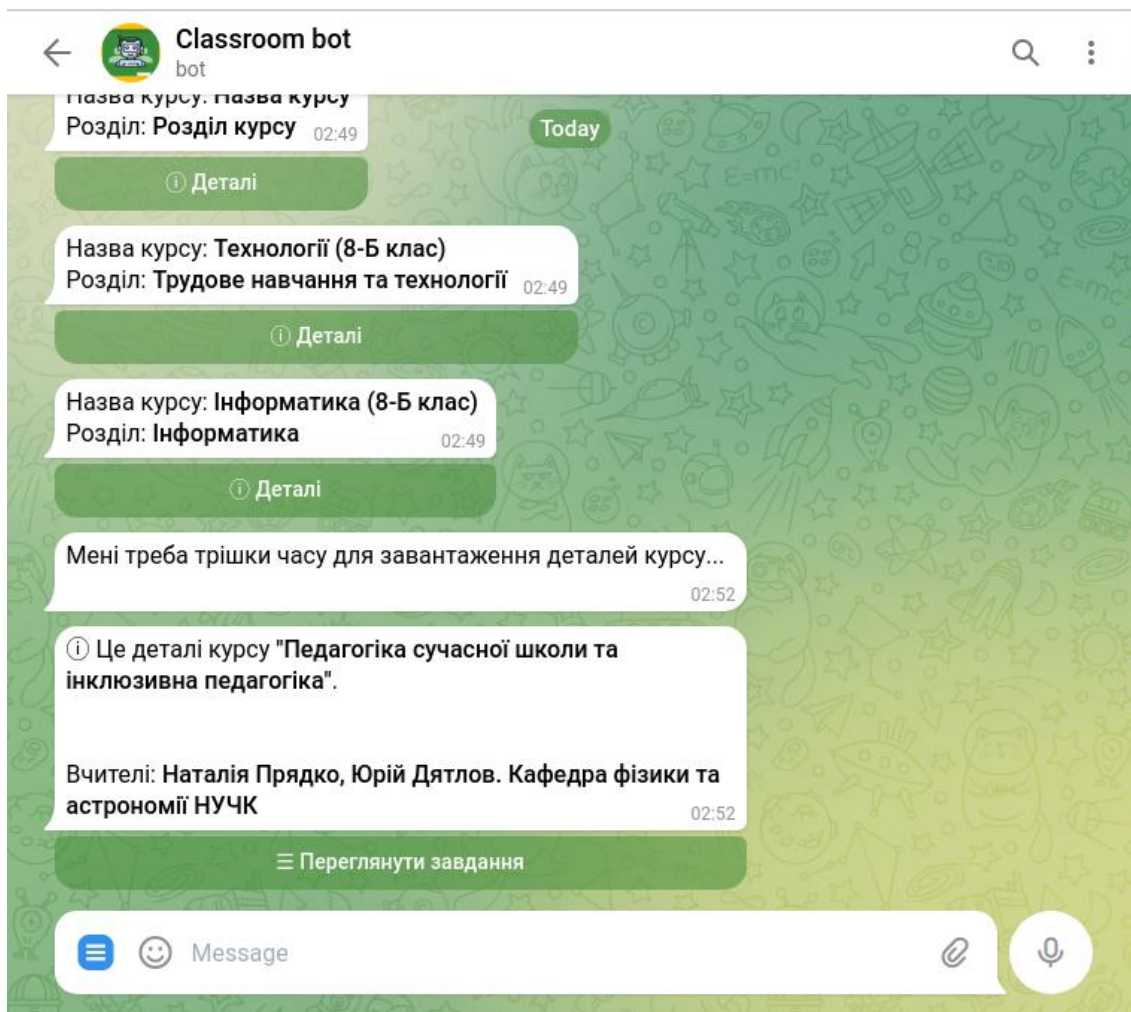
Classroom bot
bot

Назва курсу: Назва курсу
Розділ: Розділ курсу 02:49

Today

ⓘ Деталі

Назва курсу: Технології (8-Б клас)
Розділ: Трудове навчання та технології 02:49

ⓘ Деталі

Назва курсу: Інформатика (8-Б клас)
Розділ: Інформатика 02:49

ⓘ Деталі

Мені треба трішки часу для завантаження деталей курсу... 02:52

ⓘ Це деталі курсу "Педагогіка сучасної школи та інклюзивна педагогіка".

Вчителі: Наталія Прядко, Юрій Дятлов. Кафедра фізики та астрономії НУЧК 02:52

☰ Переглянути завдання

Message

$E=mc^2$